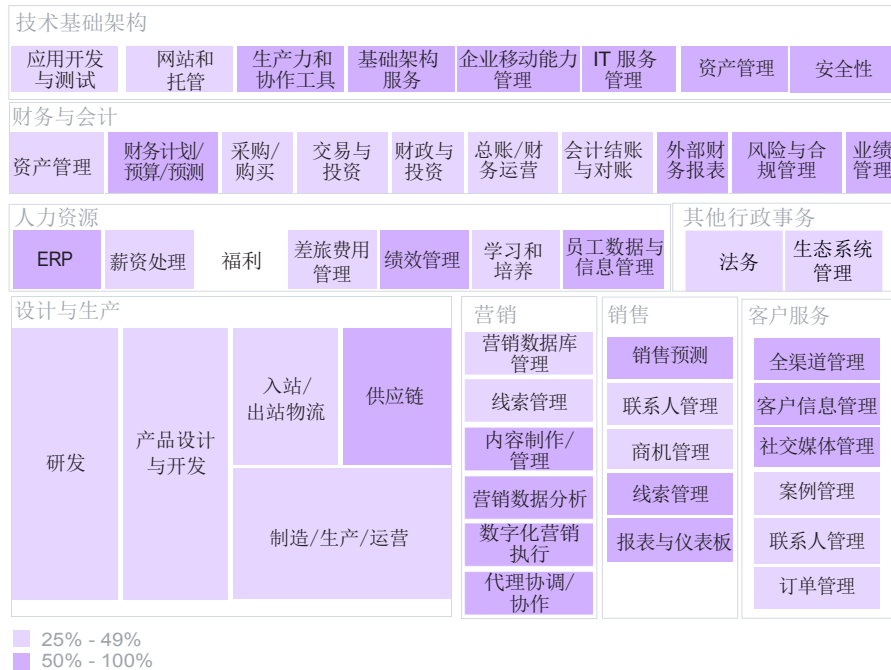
技术基础架构

应用开发与测试

网站和托管

生产力和协作工具

基础架构服务

企业移动能力管理

IT 服务管理

资产管理

安全性

财务与会计

资产管理

财务计划/预算/预测

采购/购买

交易与投资

财政与投资

总账/财务运营

会计结账与对账

外部财务报表

风险与合规管理

业绩管理

人力资源

ERP

薪资处理

福利

差旅费用管理

绩效管理

学习和培养

员工数据与信息管理

其他行政事务

法务

生态系统管理

设计与生产

研发

产品设计与开发

入站/出站物流

供应链

制造/生产/运营

营销

营销数据库管理

线索管理

内容制作/管理

营销数据分析

数字化营销执行

代理协调/协作

销售

销售预测

联系人管理

商机管理

线索管理

报表与仪表板

客户服务

全渠道管理

客户信息管理

社交媒体管理

案例管理

联系人管理

订单管理

25% - 49%
50% - 100%